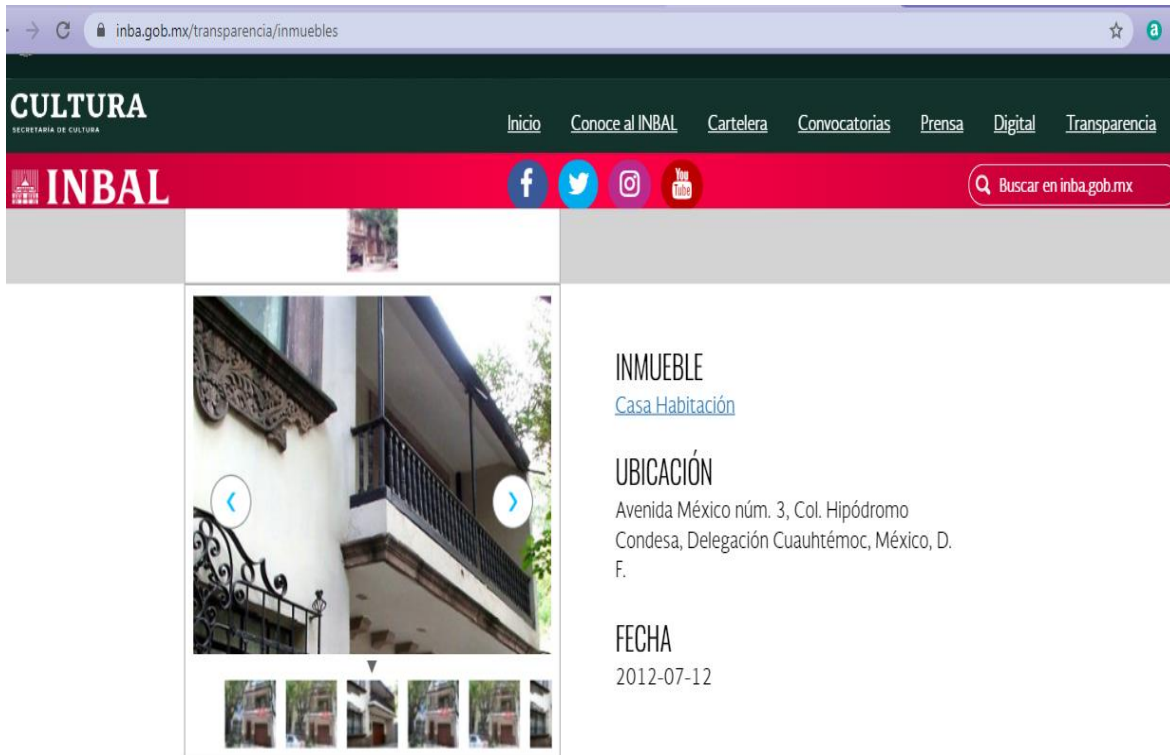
inba.gob.mx/transparencia/inmuebles

CULTURA
SECRETARÍA DE CULTURA

Inicio Conoce al INBAL Cartelera Convocatorias Prensa Digital Transparencia

INBAL

You Tube

Buscar en inba.gob.mx

INMUEBLE
Casa Habitación

UBICACIÓN
Avenida México núm. 3, Col. Hipódromo Condesa, Delegación Cuauhtémoc, México, D. F.

FECHA
2012-07-12